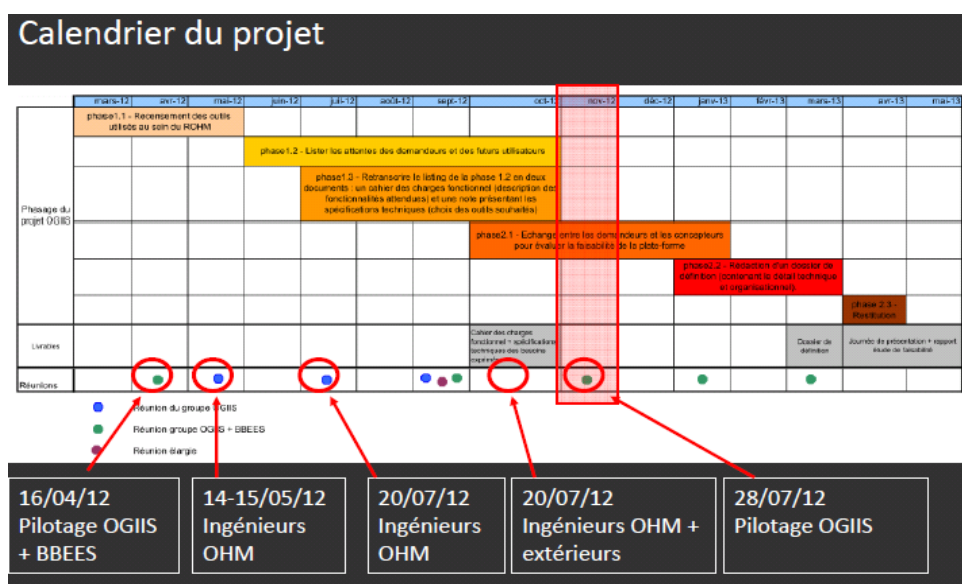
Calendrier du projet

| mars-12 | avr.-12 | mai-12 | juin-12 | juil.-12 | août-12 | sept.-12 | oct.-12 | nov.-12 | déc.-12 | janv.-13 | févr.-13 | mars-13 | avr.-13 | mai-13 |
|---|---|---|---|---|---|---|---|---|---|---|---|---|---|---|

Phasage du projet OGIIS

phase1.1 - Recensement des outils utilisés au sein du ROHM

phase1.2 - Lister les attentes des demandeurs et des futurs utilisateurs

phase1.3 - Retranscrire le listing de la phase 1.2 en deux documents : un cahier des charges fonctionnel (description des fonctionnalités attendues) et une note présentant les spécifications techniques (choix des outils souhaités)

phase2.1 - Echange entre les demandeurs et les concepteurs pour évaluer la faisabilité de la plate-forme

phase2.2 - Rédaction d'un dossier de définition (comprenant le détail technique et organisationnel).

phase 2.3 - Restitution

Livrables

Cahier des charges fonctionnel + spécifications techniques des besoins exprimés

Dossier de définition

Journée de présentation + rapport étude de faisabilité

Réunions

Réunion du groupe OGIIS

Réunion groupe OGIIS + BBEES

Réunion élargie

16/04/12 Pilotage OGIIS + BBEES

14-15/05/12 Ingénieurs OHM

20/07/12 Ingénieurs OHM

20/07/12 Ingénieurs OHM + extérieurs

28/07/12 Pilotage OGIIS